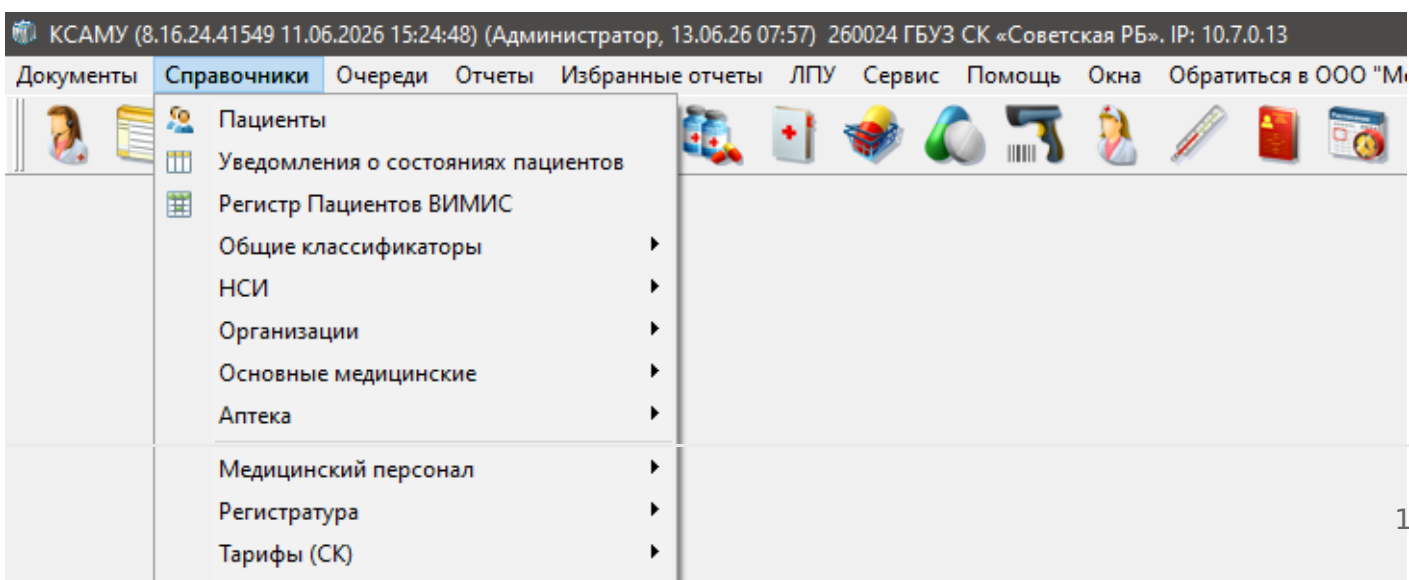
КСАМУ (8.16.24.41549 11.06.2026 15:24:48) (Администратор, 13.06.26 07:57) 260024 ГБУЗ СК «Советская РБ». IP: 10.7.0.13

Документы Справочники Очереди Отчеты Избранные отчеты ЛПУ Сервис Помощь Окна Обратиться в ООО "М

Пациенты
Уведомления о состояниях пациентов
Регистр Пациентов ВИМИС
Общие классификаторы
НСИ
Организации
Основные медицинские
Аптека
Медицинский персонал
Регистратура
Тарифы (СК)

1